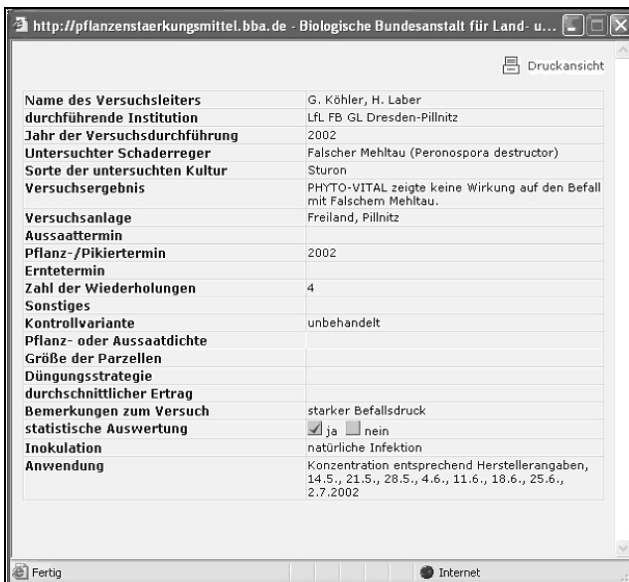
http://pflanzenstaerkungsmittel.bba.de - Biologische Bundesanstalt für Land- u...

Druckansicht

| | |
|---|---|
| Name des Versuchsleiters | G. Köhler, H. Laber |
| durchführende Institution | LfL FB GL Dresden-Pillnitz |
| Jahr der Versuchsdurchführung | 2002 |
| Untersuchter Schaderreger | Falscher Mehltau (Peronospora destructor) |
| Sorte der untersuchten Kultur | Sturon |
| Versuchsergebnis | PHYTO-VITAL zeigte keine Wirkung auf den Befall mit Falschem Mehltau. |
| Versuchsanlage | Freiland, Pillnitz |
| Aussaattermin | |
| Pflanz-/Pikiertermin | 2002 |
| Erntetermin | |
| Zahl der Wiederholungen | 4 |
| Sonstiges | |
| Kontrollvariante | unbehandelt |
| Pflanz- oder Aussaatdichte | |
| Größe der Parzellen | |
| Düngungsstrategie | |
| durchschnittlicher Ertrag | |
| Bemerkungen zum Versuch | starker Befallsdruck |
| statistische Auswertung | ja nein |
| Inokulation | natürliche Infektion |
| Anwendung | Konzentration entsprechend Herstellerangaben, 14.5., 21.5., 28.5., 4.6., 11.6., 18.6., 25.6., 2.7.2002 |

Fertig

Internet